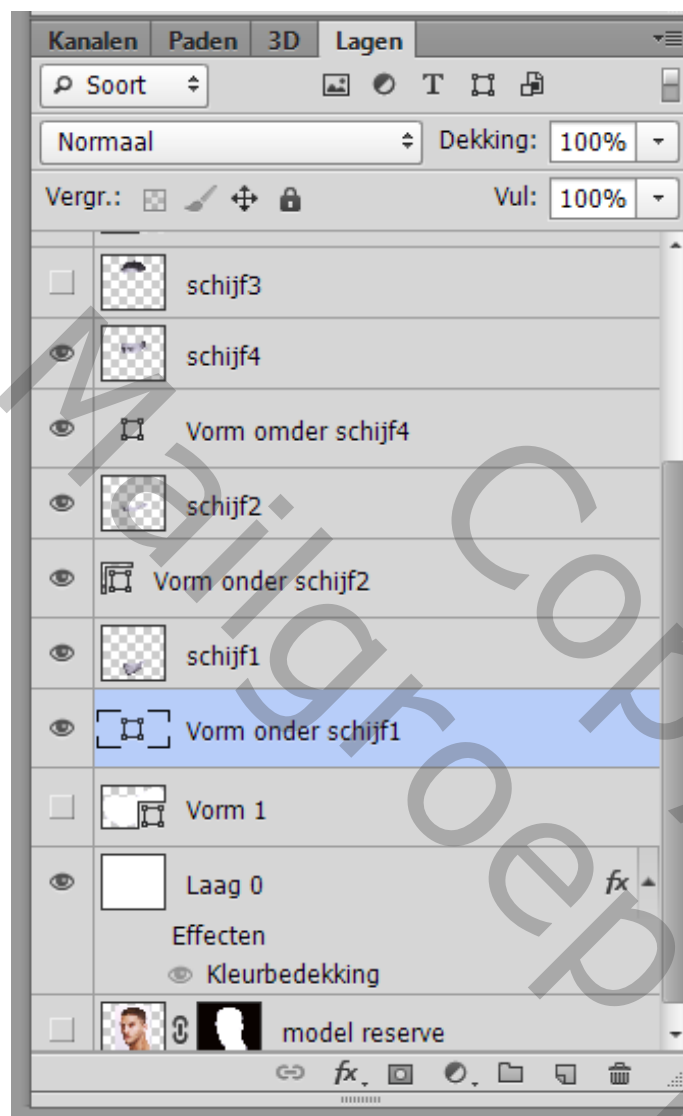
Kanalen Paden 3D Lagen

Soort

Normaal

Dekking: 100%

Vergr.:

Vul: 100%

schijf3

schijf4

Vorm omder schijf4

schijf2

Vorm onder schijf2

schijf1

Vorm onder schijf1

Vorm 1

Laag 0

Effecten

Kleurbedekking

model reserve

Mailgroep Copy